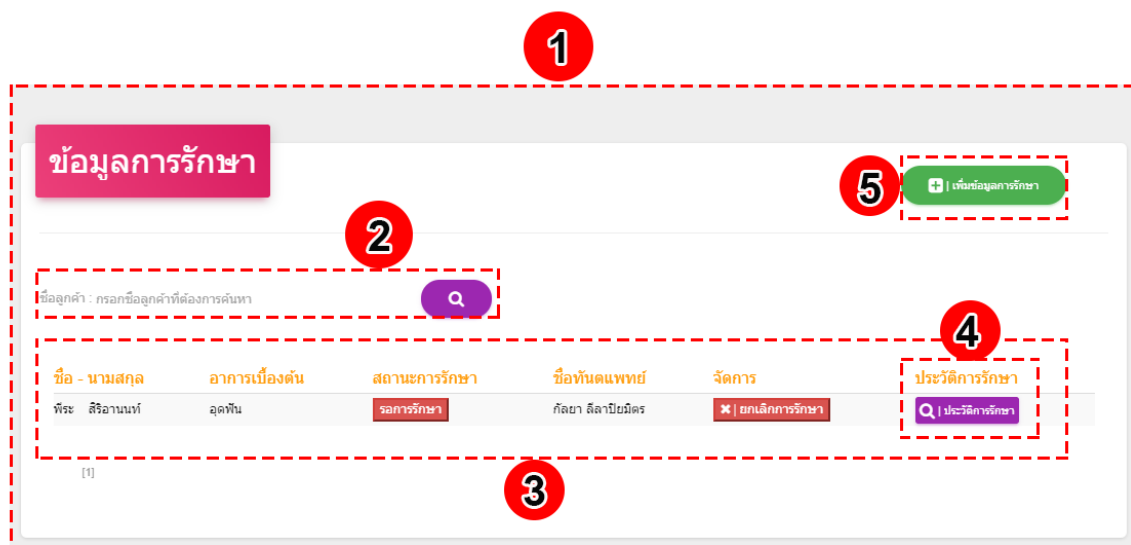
1

ข้อมูลการรักษา

5

| เพิ่มข้อมูลการรักษา

2

ชื่อลูกค้า : กรอกชื่อลูกค้าที่ต้องการค้นหา

4

| ชื่อ - นามสกุล | อาการเบื้องต้น | สถานะการรักษา | ชื่อทันตแพทย์ | จัดการ | ประวัติการรักษา |
|---|---|---|---|---|---|
| พีระ สิริอานนท์ | อุดฟัน | รอการรักษา | กัลยา ลีลาปิยมิตร | ✖ \| ยกเลิกการรักษา | \| ประวัติการรักษา |

[1]

3